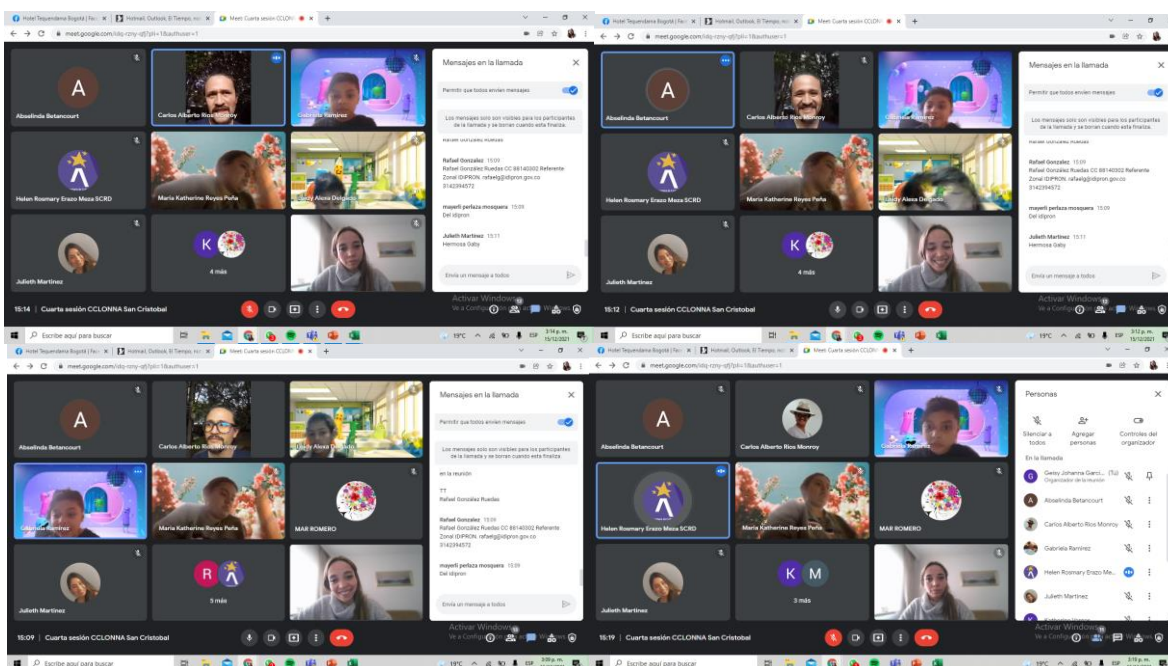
Hotel Tequendama Bogotá | Fa: × | Hotmail, Outlook, El Tiempo, noti × | Meet Cuarta sesión CCLONN × | +

meet.google.com/idq-rzny-qfj?pli=1&authuser=1

A

Abselinda Betancourt

Carlos Alberto Rios Monroy

Gabriela Ramirez

Helen Rosmary Erazo Meza SCRD

Maria Katherine Reyes Peña

Leidy Alexa Delgado

Julieth Martinez

K

4 más

Mensajes en la llamada

Permitir que todos envíen mensajes

Los mensajes solo son visibles para los participantes de la llamada y se borran cuando esta finaliza.

Rafael Gonzalez Ruedas

Rafael Gonzalez 15:09
Rafael Gonzalez Ruedas CC 88140302 Referente Zonal IDIPRON. rafaelg@idipron.gov.co 3142394572

mayerli peñaza mosquera 15:09
Del idipron

Julieth Martinez 15:11
Hermosa Gaby

Envía un mensaje a todos

15:14 | Cuarta sesión CCLONNA San Cristobal

Activar Windows
Ve a Configuración

Escribe aquí para buscar

19°C ESP 3:14 p. m. 15/12/2021

Hotel Tequendama Bogotá | Fa: × | Hotmail, Outlook, El Tiempo, noti × | Meet Cuarta sesión CCLONN × | +

meet.google.com/idq-rzny-qfj?pli=1&authuser=1

A

Abselinda Betancourt

Carlos Alberto Rios Monroy

Gabriela Ramirez

Helen Rosmary Erazo Meza SCRD

Maria Katherine Reyes Peña

Leidy Alexa Delgado

Julieth Martinez

K

4 más

Mensajes en la llamada

Permitir que todos envíen mensajes

Los mensajes solo son visibles para los participantes de la llamada y se borran cuando esta finaliza.

Rafael Gonzalez Ruedas

Rafael Gonzalez 15:09
Rafael Gonzalez Ruedas CC 88140302 Referente Zonal IDIPRON. rafaelg@idipron.gov.co 3142394572

mayerli peñaza mosquera 15:09
Del idipron

Julieth Martinez 15:11
Hermosa Gaby

Envía un mensaje a todos

15:12 | Cuarta sesión CCLONNA San Cristobal

Activar Windows
Ve a Configuración

Escribe aquí para buscar

19°C ESP 3:12 p. m. 15/12/2021

Hotel Tequendama Bogotá | Fa: × | Hotmail, Outlook, El Tiempo, noti × | Meet Cuarta sesión CCLONN × | +

meet.google.com/idq-rzny-qfj?pli=1&authuser=1

A

Abselinda Betancourt

Carlos Alberto Rios Monroy

Leidy Alexa Delgado

Gabriela Ramirez

Maria Katherine Reyes Peña

MAR ROMERO

Julieth Martinez

R

5 más

Mensajes en la llamada

Permitir que todos envíen mensajes

Los mensajes solo son visibles para los participantes de la llamada y se borran cuando esta finaliza.

en la reunión

TT
Rafael Gonzalez Ruedas

Rafael Gonzalez 15:09
Rafael Gonzalez Ruedas CC 88140302 Referente Zonal IDIPRON. rafaelg@idipron.gov.co 3142394572

mayerli peñaza mosquera 15:09
Del idipron

Envía un mensaje a todos

15:09 | Cuarta sesión CCLONNA San Cristobal

Activar Windows
Ve a Configuración

Escribe aquí para buscar

19°C ESP 3:09 p. m.

Hotel Tequendama Bogotá | Fa: × | Hotmail, Outlook, El Tiempo, noti × | Meet Cuarta sesión CCLONN × | +

meet.google.com/idq-rzny-qfj?pli=1&authuser=1

A

Abselinda Betancourt

Carlos Alberto Rios Monroy

Gabriela Ramirez

Helen Rosmary Erazo Meza SCRD

Maria Katherine Reyes Peña

MAR ROMERO

Julieth Martinez

K M

3 más

Personas

Silenciar a todos

Agregar personas

Controles del organizador

En la llamada

Geisy Johanna Garcí... (Tú)
Organizador de la reunión

Abselinda Betancourt

Carlos Alberto Rios Monroy

Gabriela Ramirez

Helen Rosmary Erazo Me...

Julieth Martinez

15:19 | Cuarta sesión CCLONNA San Cristobal

Activar Windows
Ve a Configuración

Escribe aquí para buscar

19°C ESP 3:19 p. m.